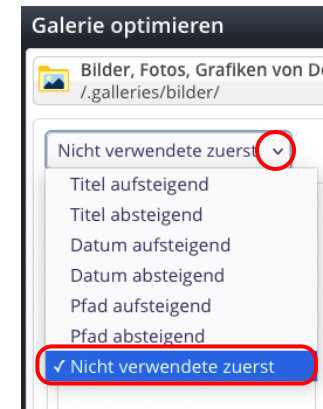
Galerie optimieren

Bilder, Fotos, Grafiken von De
/.galleries/bilder/

Nicht verwendete zuerst

Titel aufsteigend
Titel absteigend
Datum aufsteigend
Datum absteigend
Pfad aufsteigend
Pfad absteigend
✓ Nicht verwendete zuerst